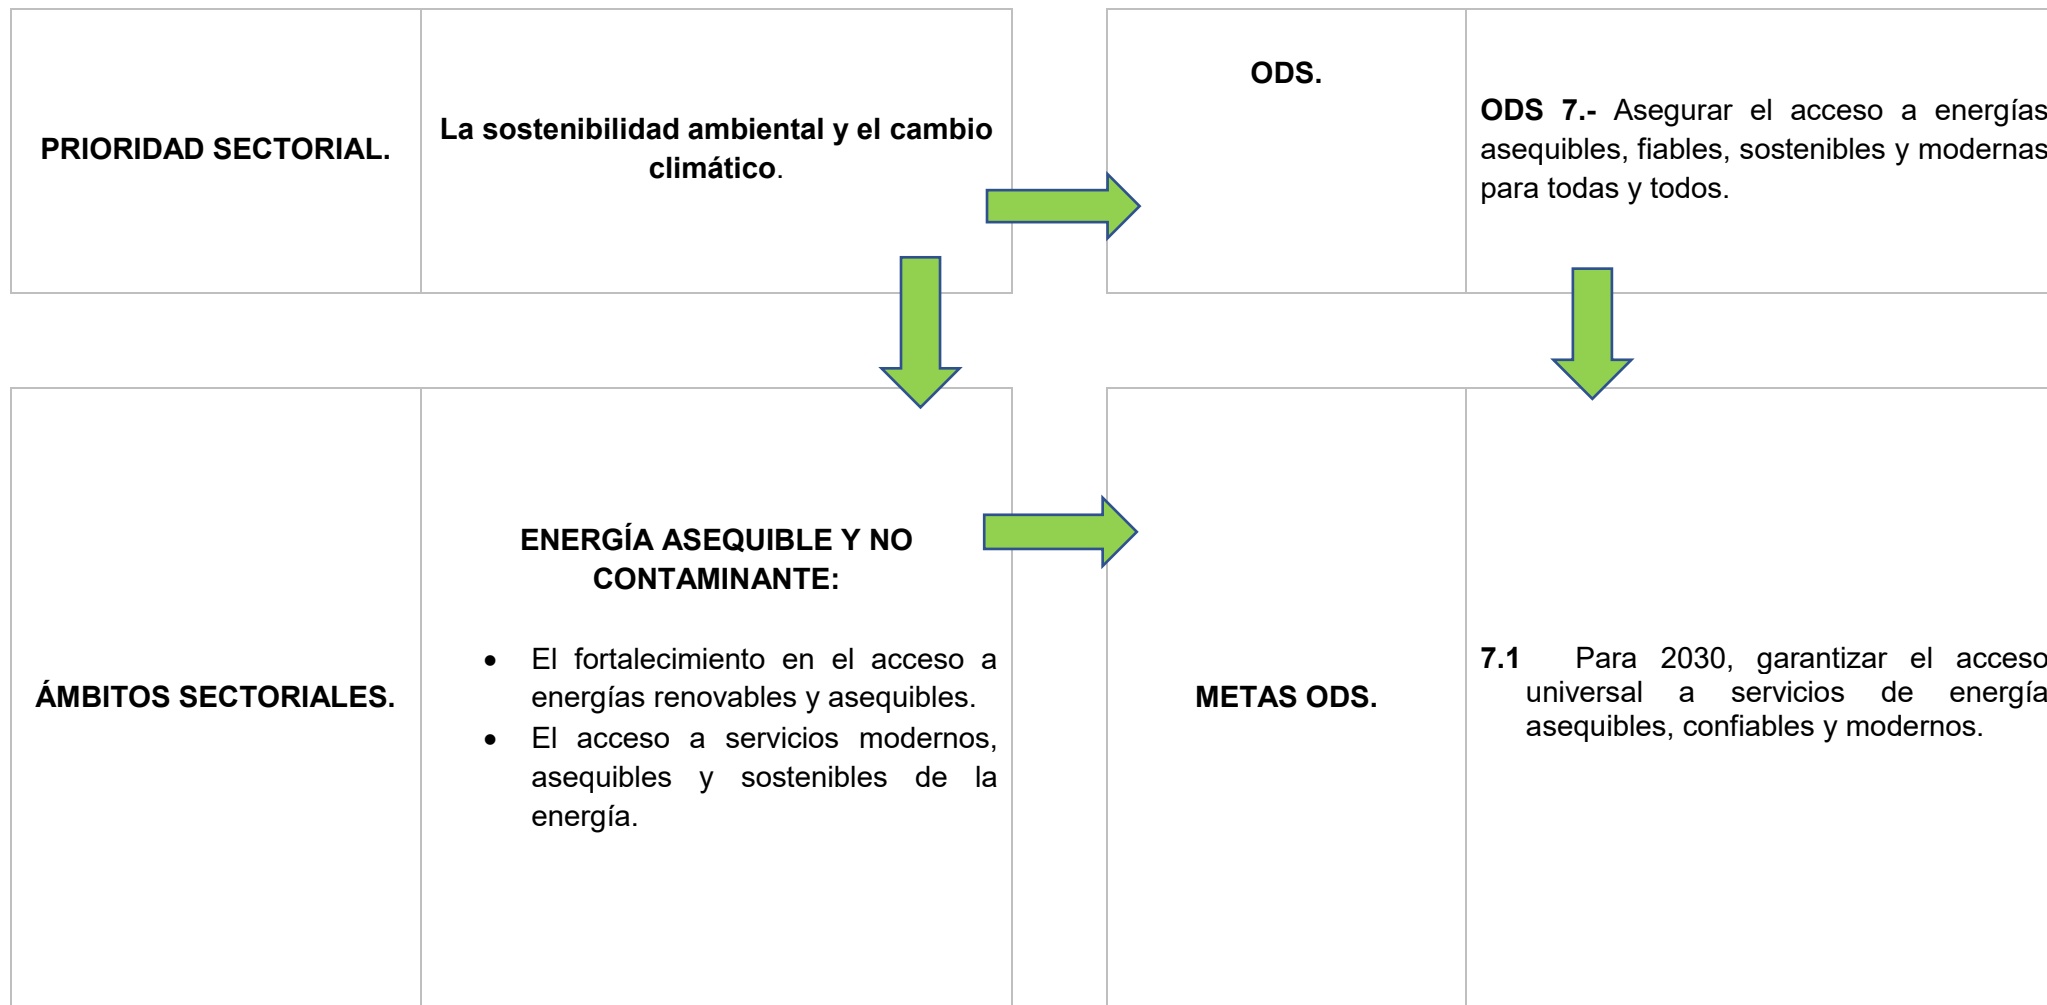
| PRIORIDAD SECTORIAL. | La sostenibilidad ambiental y el cambio climático. |
|---|---|

| ODS. | ODS 7.- Asegurar el acceso a energías asequibles, fiables, sostenibles y modernas para todas y todos. |
|---|---|

| ÁMBITOS SECTORIALES. | ENERGÍA ASEQUIBLE Y NO CONTAMINANTE: • El fortalecimiento en el acceso a energías renovables y asequibles. • El acceso a servicios modernos, asequibles y sostenibles de la energía. |
|---|---|

| METAS ODS. | 7.1 Para 2030, garantizar el acceso universal a servicios de energía asequibles, confiables y modernos. |
|---|---|